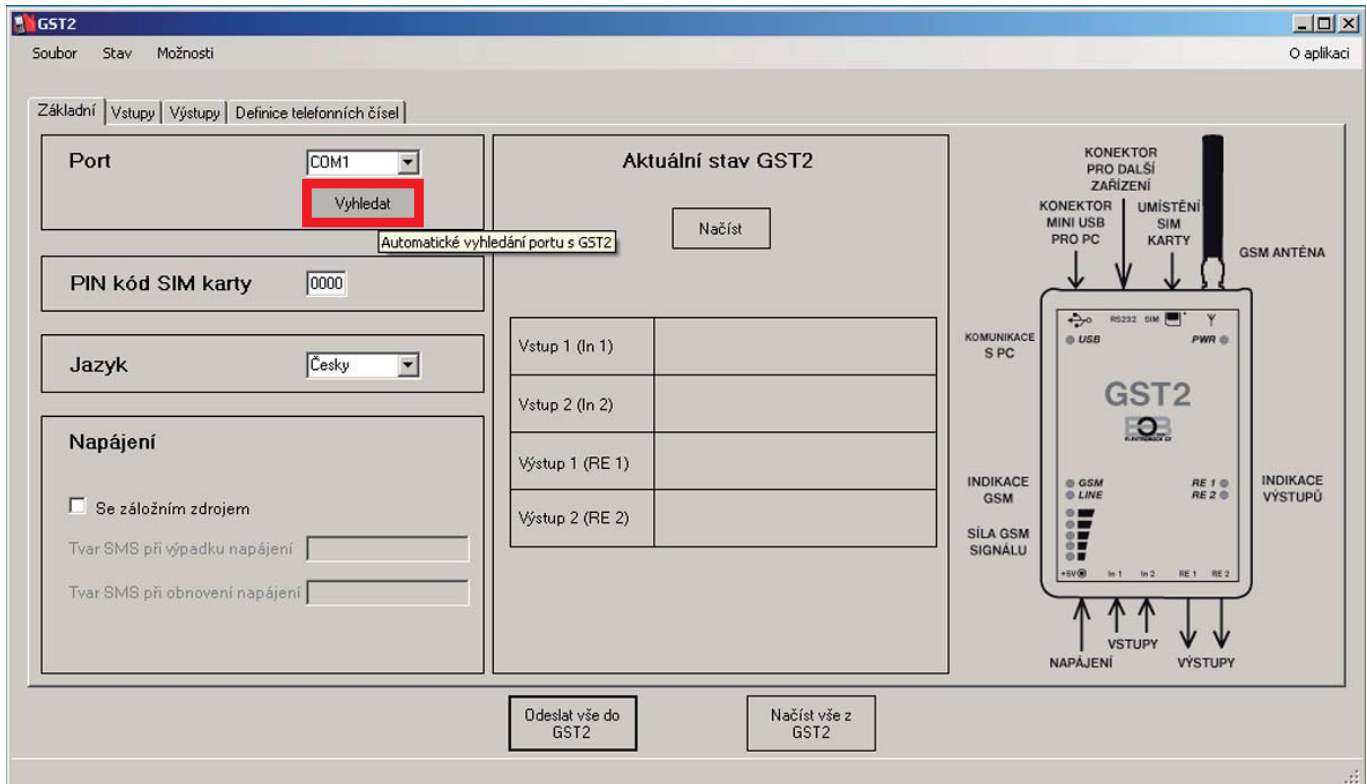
GST2

Soubor Stav Možnosti

O aplikaci

Základní | Vstupy | Výstupy | Definice telefonních čísel

Port
COM1
Vyhledat
Automatické vyhledání portu s GST2

PIN kód SIM karty
0000

Jazyk
Česky

Napájení

Se záložním zdrojem

Tvar SMS při výpadku napájení

Tvar SMS při obnovení napájení

Aktuální stav GST2

Načíst

| Vstup 1 (In 1) | |
|---|---|
| Vstup 2 (In 2) | |
| Výstup 1 (RE 1) | |
| Výstup 2 (RE 2) | |

KONEKTOR PRO DALŠÍ ZAŘÍZENÍ

KONEKTOR MINI USB PRO PC

UMÍSTĚNÍ SIM KARTY

GSM ANTÉNA

RS232 SIM

KOMUNIKACE S PC

USB

PWR

GST2

ELEKTRONICS CZ

INDIKACE GSM

GSM
LINE

RE 1
RE 2

INDIKACE VÝSTUPŮ

SÍLA GSM SIGNÁLU

+5V In 1 In 2 RE 1 RE 2

VSTUPY

NAPÁJENÍ

VÝSTUPY

Odeslat vše do GST2

Načíst vše z GST2